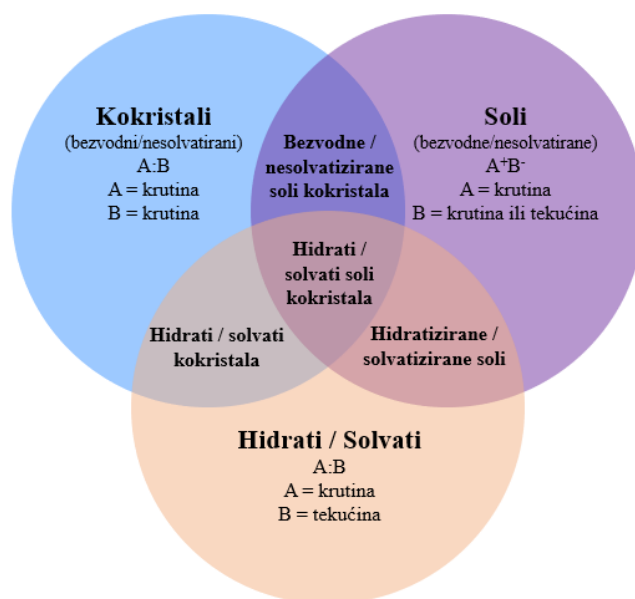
Kokristali
(bezvodni/nesolvatirani)
A:B
A = krutina
B = krutina

Bezvodne / nesolvatizirane soli kokristala

Soli
(bezvodne/nesolvatirane)
$A^+B^-$
A = krutina
B = krutina ili tekućina

Hidrati / solvati soli kokristala

Hidrati / solvati kokristala

Hidratizirane / solvatizirane soli

Hidrati / Solvati
A:B
A = krutina
B = tekućina